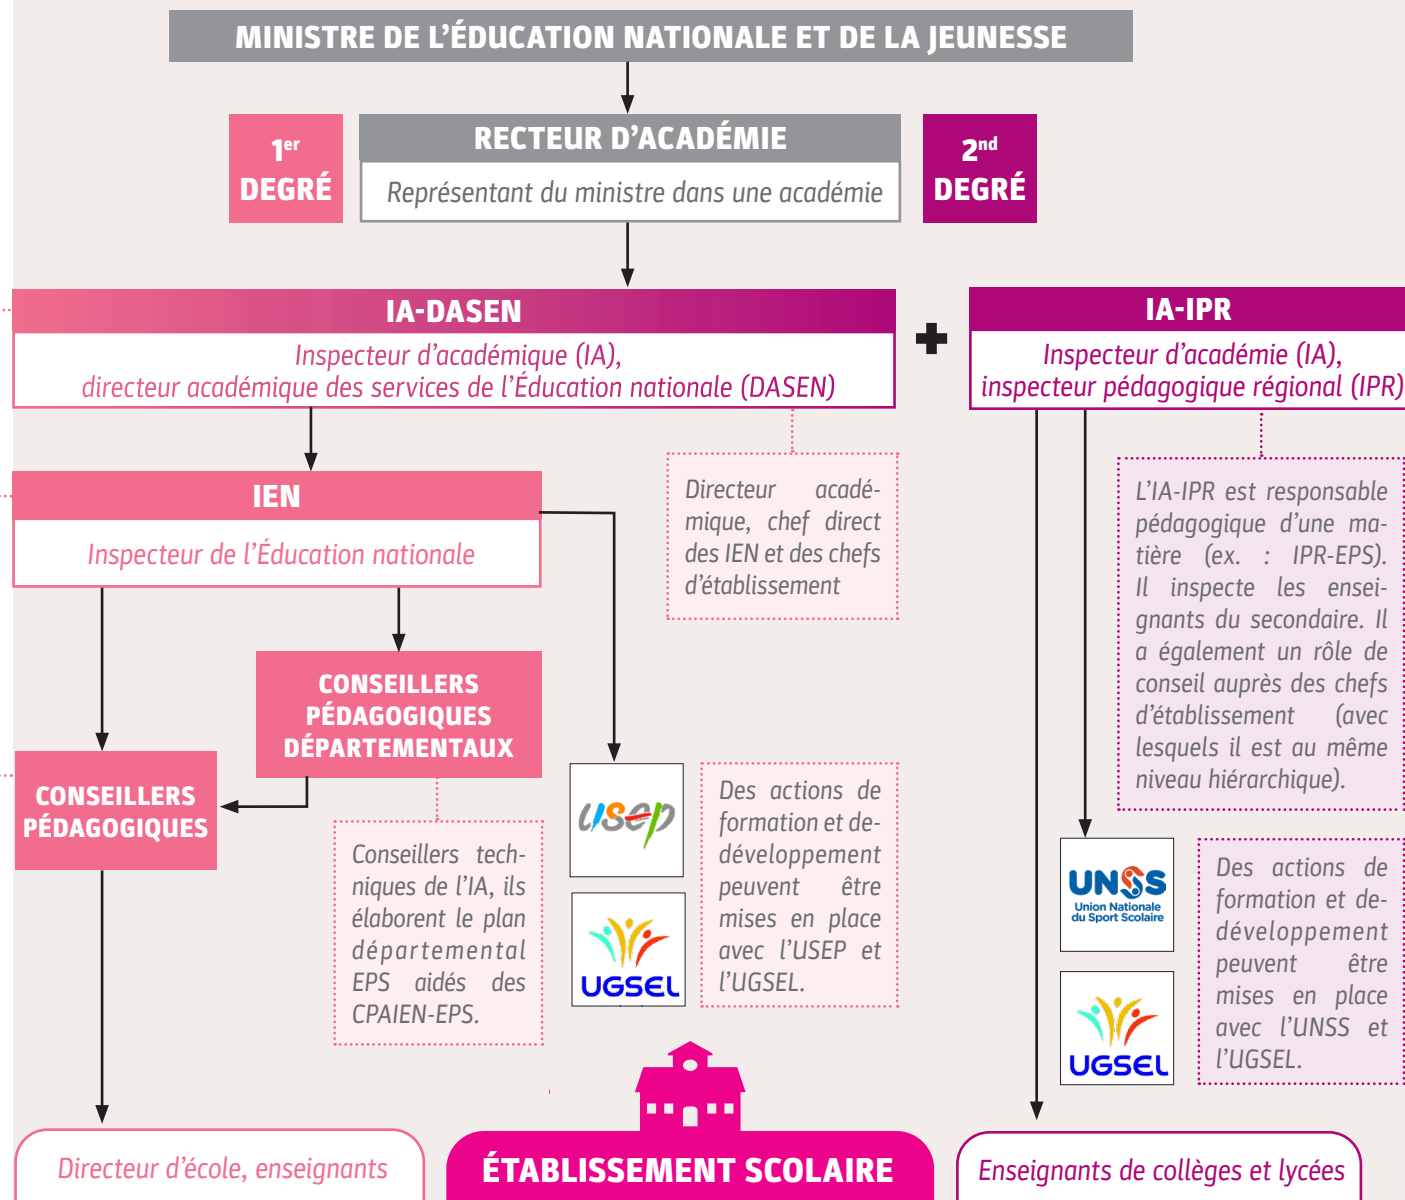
MINISTRE DE L'ÉDUCATION NATIONALE ET DE LA JEUNESSE

$1^{er}$ DEGRÉ

RECTEUR D'ACADÉMIE
Représentant du ministre dans une académie

$2^{nd}$ DEGRÉ

IA-DASEN
Inspecteur d'académique (IA), directeur académique des services de l'Éducation nationale (DASEN)

IA-IPR
Inspecteur d'académie (IA), inspecteur pédagogique régional (IPR)

Directeur académique, chef direct des IEN et des chefs d'établissement

IEN
Inspecteur de l'Éducation nationale

L'IA-IPR est responsable pédagogique d'une matière (ex. : IPR-EPS). Il inspecte les enseignants du secondaire. Il a également un rôle de conseil auprès des chefs d'établissement (avec lesquels il est au même niveau hiérarchique).

CONSEILLERS PÉDAGOGIQUES DÉPARTEMENTAUX

CONSEILLERS PÉDAGOGIQUES

usep

UGSEL

Des actions de formation et de développement peuvent être mises en place avec l'USEP et l'UGSEL.

Conseillers techniques de l'IA, ils élaborent le plan départemental EPS aidés des CPAIEN-EPS.

UNSS
Union Nationale du Sport Scolaire

UGSEL

Des actions de formation et de développement peuvent être mises en place avec l'UNSS et l'UGSEL.

Directeur d'école, enseignants

ÉTABLISSEMENT SCOLAIRE

Enseignants de collèges et lycées